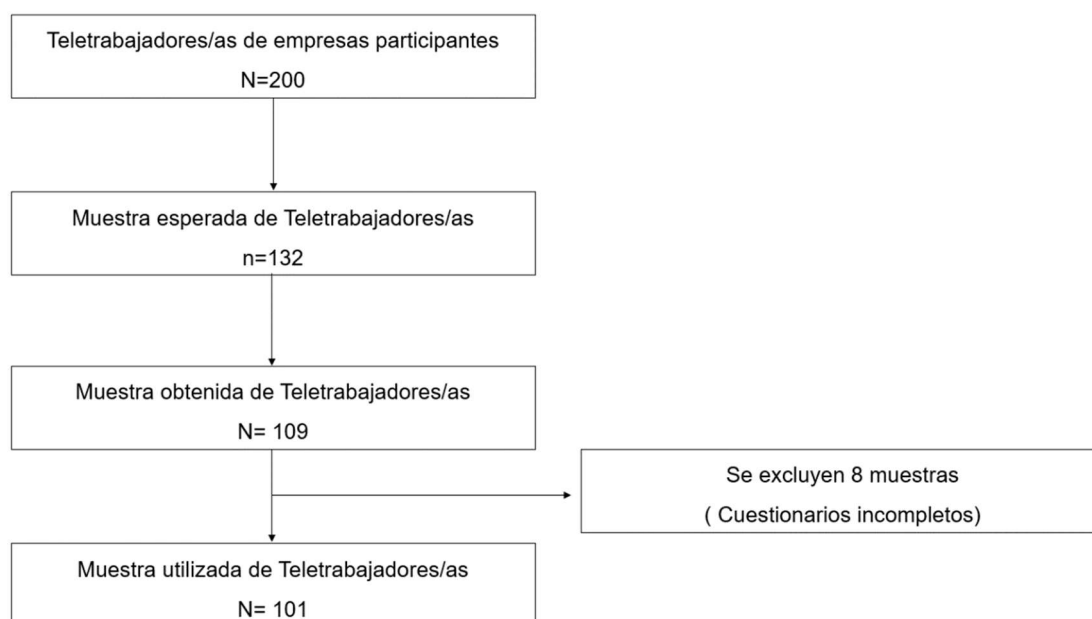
Teletrabajadores/as de empresas participantes
N=200

Muestra esperada de Teletrabajadores/as
n=132

Muestra obtenida de Teletrabajadores/as
N= 109

Se excluyen 8 muestras
( Cuestionarios incompletos)

Muestra utilizada de Teletrabajadores/as
N= 101